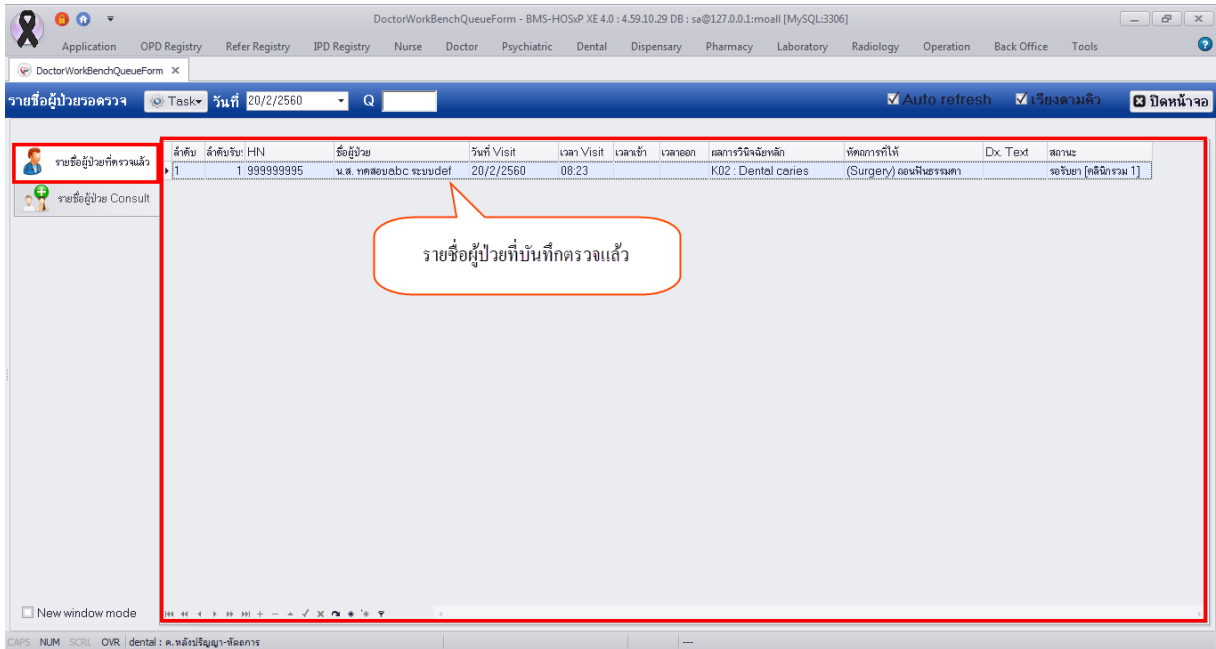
DoctorWorkBenchQueueForm - BMS-HOSxP XE 4.0 : 4.59.10.29 DB : sa@127.0.0.1:moall [MySQL:3306]

Application OPD Registry Refer Registry IPD Registry Nurse Doctor Psychiatric Dental Dispensary Pharmacy Laboratory Radiology Operation Back Office Tools

DoctorWorkBenchQueueForm

รายชื่อผู้ป่วยรอตรวจ Task วันที่ 20/2/2560 Q

Auto refresh เรียงตามคิว ปิดหน้าจอ

รายชื่อผู้ป่วยที่ตรวจแล้ว

รายชื่อผู้ป่วย Consult

| ลำดับ | ลำดับรับ | HN | ชื่อผู้ป่วย | วันที่ Visit | เวลา Visit | เวลาเข้า | เวลาออก | ผลการวินิจฉัยหลัก | หัตถการที่ได้ | Dx. Text | สถานะ |
|---|---|---|---|---|---|---|---|---|---|---|---|
| 1 | 1 | 999999995 | น.ส. ทดสอบabc ระบบdef | 20/2/2560 | 08:23 | | | K02 : Dental caries | (Surgery) ถอนฟันธรรมดา | | รอรับยา [คลินิกรวม 1] |

รายชื่อผู้ป่วยที่บันทึกตรวจแล้ว

New window mode

CAPS NUM SCRL OVR dental : ค.หลังปริญญา-หัตถการ